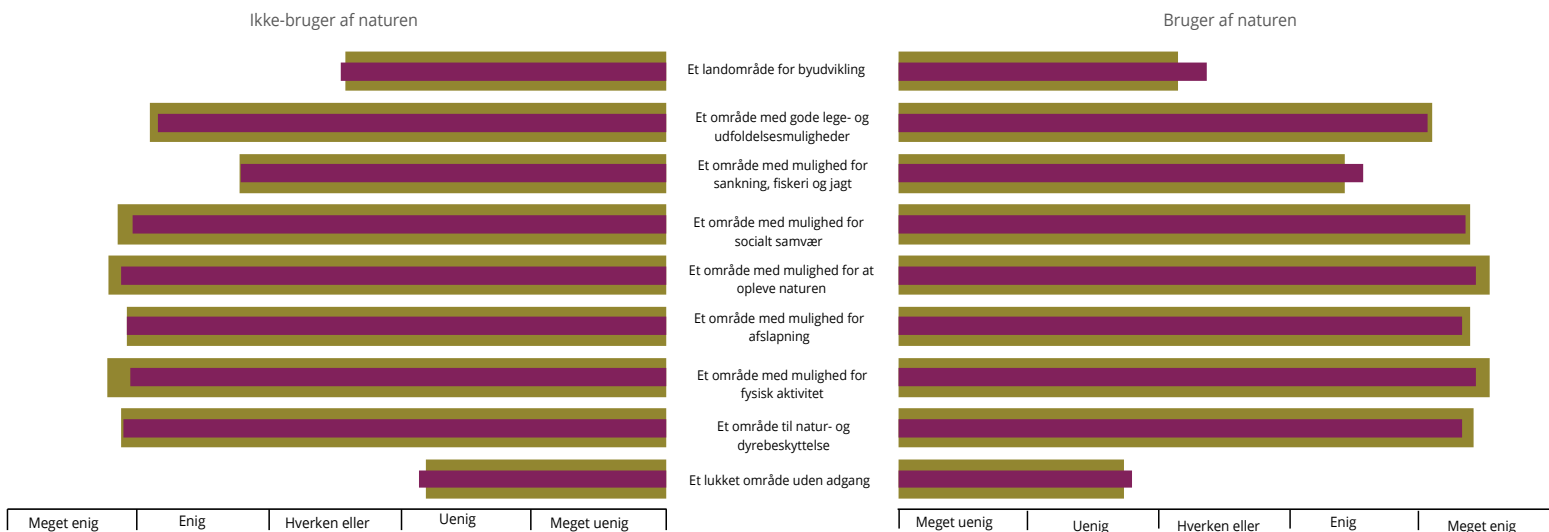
Ikke-bruger af naturen

Bruger af naturen

Et landområde for byudvikling

Et område med gode lege- og udfoldelsesmuligheder

Et område med mulighed for sankning, fiskeri og jagt

Et område med mulighed for socialt samvær

Et område med mulighed for at opleve naturen

Et område med mulighed for afslapning

Et område med mulighed for fysisk aktivitet

Et område til natur- og dyrebeskyttelse

Et lukket område uden adgang

| Meget enig | Enig | Hverken eller | Uenig | Meget uenig |
|---|---|---|---|---|

| Meget uenig | Uenig | Hverken eller | Enig | Meget enig |
|---|---|---|---|---|